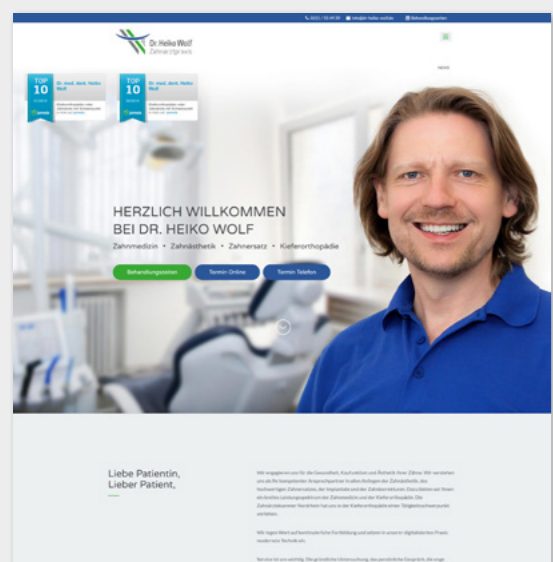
Dr. Heiko Wolf
Zahnärztliche Praxis

TOP 10

TOP 10

HERZLICH WILLKOMMEN
BEI DR. HEIKO WOLF

Zahnmedizin • Zahnästhetik • Zahnersatz • Kieferorthopädie

Behandlungszeiten
Termin Online
Termin Telefon

Liebe Patientin,
Lieber Patient,

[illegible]